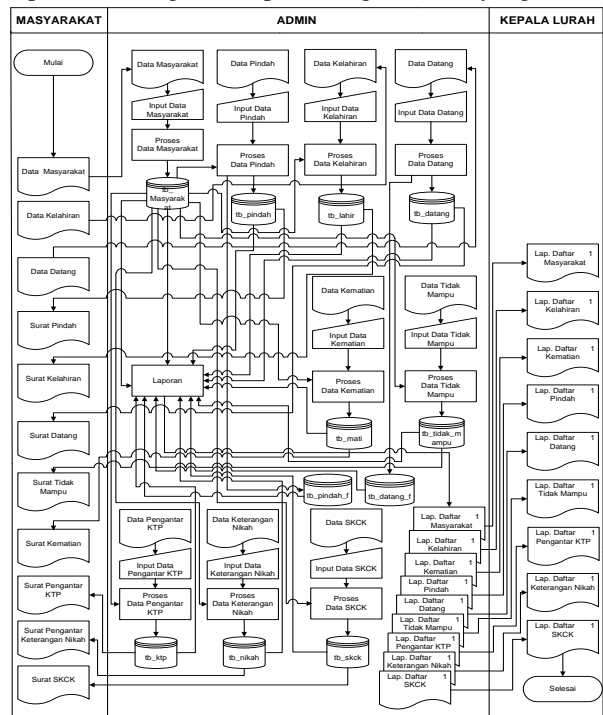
MASYARAKAT

ADMIN

KEPALA LURAH

Mulai

Data Masyarakat

Data Kelahiran

Data Datang

Surat Pindah

Surat Kelahiran

Surat Datang

Surat Tidak Mampu

Surat Kematian

Surat Pengantar KTP

Surat Pengantar Keterangan Nikah

Surat SKCK

Data Masyarakat

Input Data Masyarakat

Proses Data Masyarakat

tb_Masyarakat

Data Pindah

Input Data Pindah

Proses Data Pindah

tb_pindah

Data Kelahiran

Input Data Kelahiran

Proses Data Kelahiran

tb_lahir

Data Datang

Input Data Datang

Proses Data Datang

tb_datang

Laporan

Data Kematian

Input Data Kematian

Proses Data Kematian

tb_mati

Data Tidak Mampu

Input Data Tidak Mampu

Proses Data Tidak Mampu

tb_tidak_mampu

tb_pindah_f

tb_datang_f

Data Pengantar KTP

Input Data Pengantar KTP

Proses Data Pengantar KTP

tb_ktp

Data Keterangan Nikah

Input Data Keterangan Nikah

Proses Data Keterangan Nikah

tb_nikah

Data SKCK

Input Data SKCK

Proses Data SKCK

tb_skck

Lap. Daftar Masyarakat 1

Lap. Daftar Kelahiran 1

Lap. Daftar Kematian 1

Lap. Daftar Pindah 1

Lap. Daftar Datang 1

Lap. Daftar Tidak Mampu 1

Lap. Daftar Pengantar KTP 1

Lap. Daftar Keterangan Nikah 1

Lap. Daftar SKCK 1

Lap. Daftar Masyarakat 1

Lap. Daftar Kelahiran 1

Lap. Daftar Kematian 1

Lap. Daftar Pindah 1

Lap. Daftar Datang 1

Lap. Daftar Tidak Mampu 1

Lap. Daftar Pengantar KTP 1

Lap. Daftar Keterangan Nikah 1

Lap. Daftar SKCK 1

Selesai